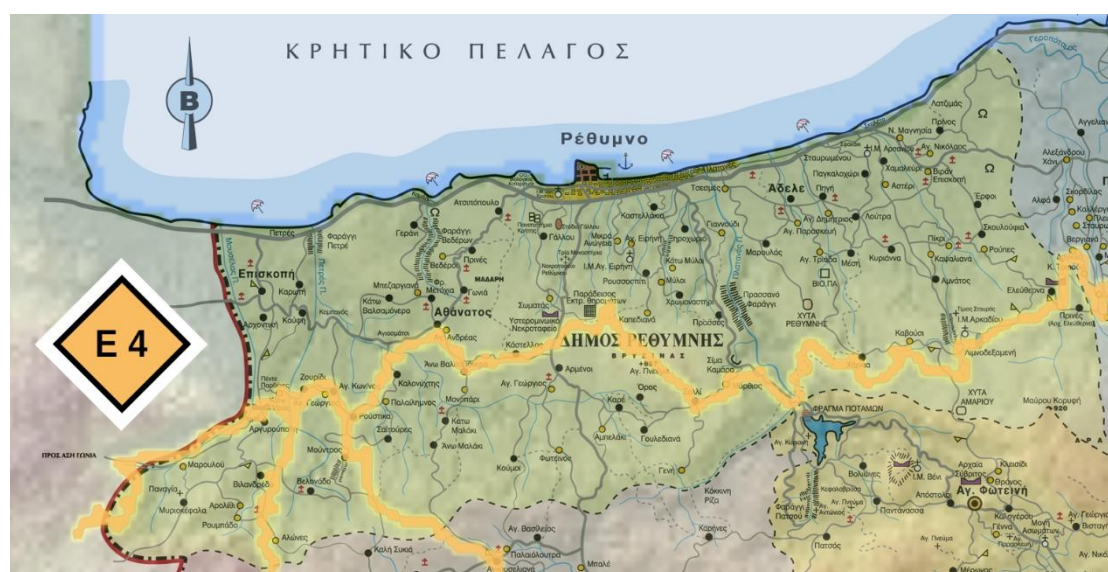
ΚΡΗΤΙΚΟ ΠΕΛΑΓΟΣ

Β

Ρέθυμνο

Ε 4

ΔΗΜΟΣ ΡΕΘΥΜΝΗΣ

Επισκοπή

Αθάνατος

Άδελε

Καρωτή

Κούφη

Αργυρούπολη

Μαρουλού

Παναγία

Μυριοκέφαλα

Αρολίθι

Ρουμπάδο

Βιλανδρέδο

Αλώνες

Καλή Συκιά

Παλαιόλουτρα

Ζουρίδι

Γεώργ

Αγ. Κωνσ

Καλονύκτης

Πολύπλημος

Ρούστικα

Σαϊτούρες

Μούντρος

Βελόναδο

Κάτω Μαλάκι

Άνω Μαλάκι

Μοναστήρι

Αγ. Γεώργιος

Αρμένοι

Καρέ

Γουλεδιανά

Φωτεινού

Κούμοι

Αγ. Πνεύμα

Όρος

Καμάρα

Σίμα

Γενή

Κόκκινη Ρίζα

Αγ. Βασίλειος

Καρίνες

Αστιπόλουλο

Γεράνι

Πετρές

Φαράγγι Πετρέ

Φαράγγι Βεδέρων

Βεδέροι

Πρινές

Γωνιά

ΜΑΛΑΡΗ

Μπεζαργιανό

Μετόχια

Κάτω Βαλσαμόνερο

Αγ. Ανδρέας

Αγιοσαίτισι

Ανδρέας

Κάστελλος

Ασπρουλιανοί

Άνω Βαλ

Αργυρούπολη

ΠΡΟΣ ΑΣΗ ΓΩΝΙΑ

Σωματάς

Υστεροφωνικό Νεκροταφείο

Παράδεισος

Καπεδιανά

Κάστελλάκια

Γάλλου

Μέρα Αναγέννα

Αγ. Ειρήνη

Ι.Μ. Αγ. Ειρήνη

Ρουσσοσπίτι

Χρωμοναστήρι

Πρασσές

Πρασσανό Φαράγγι

Σφηνοράχι

Κάτω Μύλοι

Γιαννούδι

Τσεσμές

Μαρουλάς

Αγ. Τριάδα

Μέση

ΒΙΟ.ΠΑ

ΧΥΤΑ ΡΕΘΥΜΝΗΣ

Αγ. Παρασκευή

Αγ. Δημήτριος

Πηγή

Παγκαλοχώρι

Σταυρωμένος

Χαμαλεύρι

Αρκάδι

Λούτρα

Κυριάννα

Αρματος

Καψαλιανα

Πικρί

Ρούπες

Σκουλούφια

Ελευθέρνα

Βιράν Επισκοπή

Αστέρι

Έρφοι

Λατζιμάς

Πρίνος

Ν. Μαγνησία

Αγ. Νικόλαος

Σ.Μ. Αρκαδίου

Καβούσι

Αμνοδεξεμενή

Πρινές

Βεργιανά

Σκορδίλο

Αλφά

Αλεξάνδρου Χάνι

Αγγελιανά

ΧΥΤΑ ΑΜΑΡΙΟΥ

ΦΡΑΓΜΑ ΠΟΤΑΜΩΝ

Μούρου Κορυφή

Αγ. Φωτεινή

Αποστόλοι

Βολιώνες

Παντάνασσα

Φαράγγι Πατσού

Πατσός

Αρχαία Σύβριτος

Θρόνος

Κλισίδι

Ι.Μ. Βέλι

Αγ. Πνεύμα

Αγ. Ιωάννης

Μοναστηράκι

Μέρωνας

Αγ. Γεώργιος

Βιζάρι

Κουρούτες

Μπαλέ